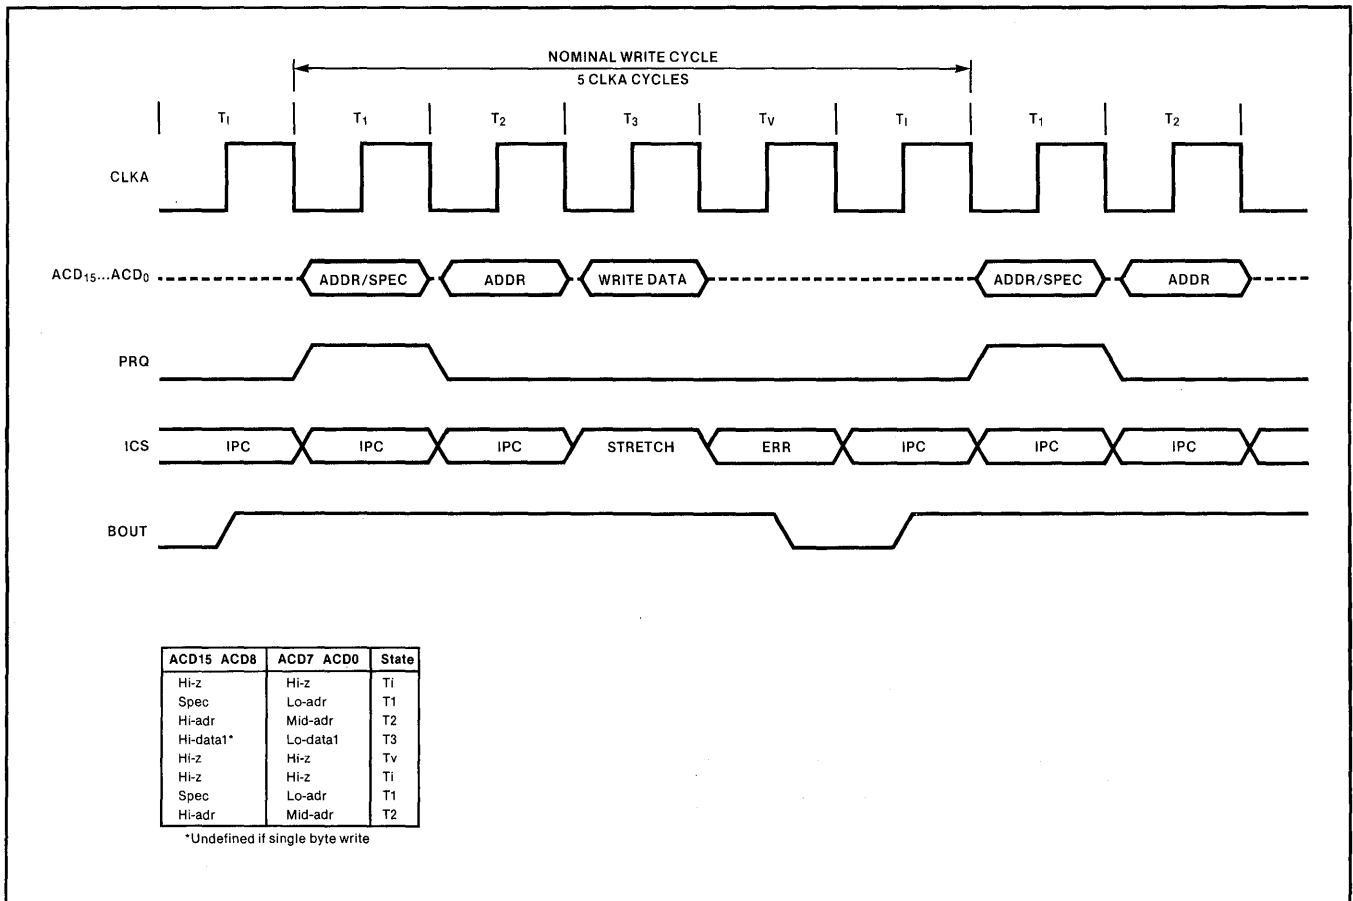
NOMINAL WRITE CYCLE
5 CLKA CYCLES

$T_I$ $T_1$ $T_2$ $T_3$ $T_V$ $T_I$ $T_1$ $T_2$

CLKA

$ACD_{15}...ACD_0$ ADDR/SPEC ADDR WRITE DATA ADDR/SPEC ADDR

PRQ

ICS IPC IPC IPC STRETCH ERR IPC IPC IPC

BOUT

| ACD15 ACD8 | ACD7 ACD0 | State |
|---|---|---|
| Hi-z | Hi-z | Ti |
| Spec | Lo-adr | T1 |
| Hi-adr | Mid-adr | T2 |
| Hi-data1* | Lo-data1 | T3 |
| Hi-z | Hi-z | Tv |
| Hi-z | Hi-z | Ti |
| Spec | Lo-adr | T1 |
| Hi-adr | Mid-adr | T2 |

*Undefined if single byte write